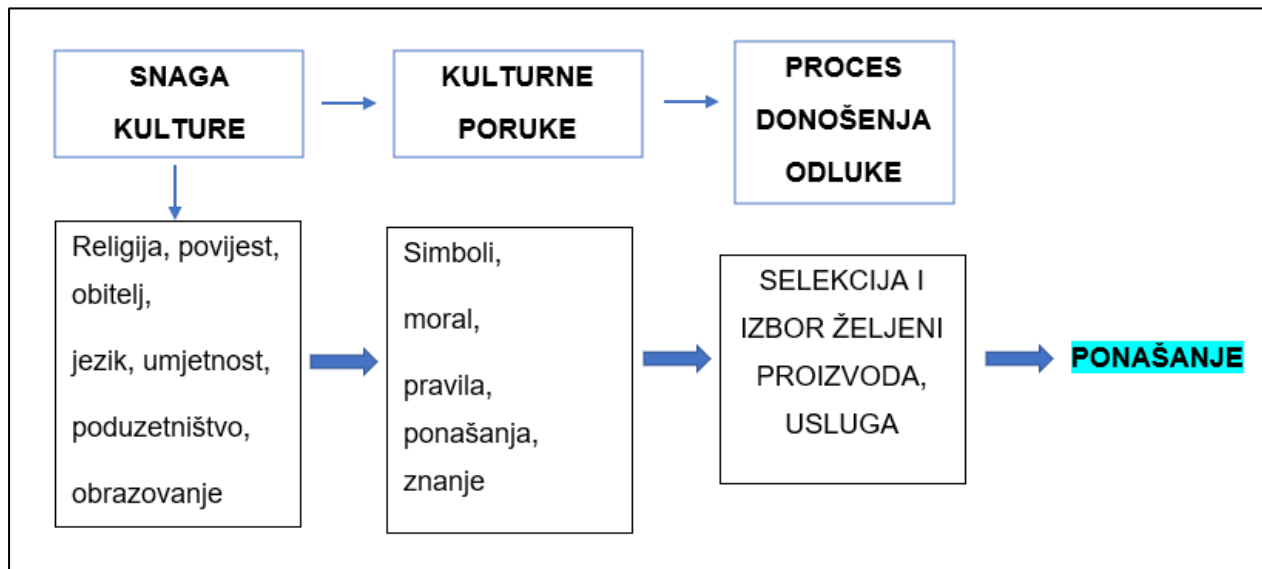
SNAGA KULTURE

KULTURNE PORUKE

PROCES DONOŠENJA ODLUKE

Religija, povijest, obitelj,

jezik, umjetnost,

poduzetništvo,

obrazovanje

Simboli,

moral,

pravila,
ponašanja,
znanje

SELEKCIJA I IZBOR ŽELJENI PROIZVODA, USLUGA

PONAŠANJE